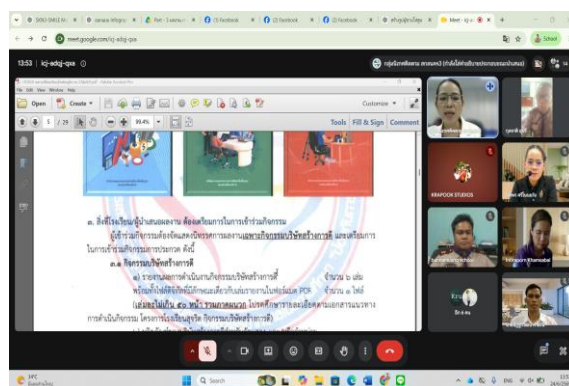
meet.google.com/icj-adqj-qua

13:53 | icj-adqj-qua

Open | Create | Customize | Tools | Fill & Sign | Comment

5 / 25 | 39.4%

๓. สิ่งที่โรงเรียน/ผู้นำเสนอผลงาน ต้องเตรียมในการเข้าร่วมกิจกรรม

ผู้เข้าร่วมกิจกรรมต้องจัดแสดงนิทรรศการผลงาน เฉพาะกิจกรรมบริษัทสร้างการดี และเตรียมการในการเข้าร่วมกิจกรรมการประกวด ดังนี้

๓.๑ กิจกรรมบริษัทสร้างการดี

๑) รายงานผลการดำเนินงานกิจกรรมบริษัทสร้างการดี จำนวน ๒ เล่ม

พร้อมทั้งไฟล์ดิจิทัลที่มีลักษณะเดียวกันส่งมาในรูปแบบ PDF จำนวน ๑ ไฟล์

(เล่มละไม่เกิน ๕๐ หน้า รวมภาคผนวก) โดยศึกษารายละเอียดตามเอกสารแนวทางการดำเนินกิจกรรม โครงการโรงเรียนสุจริต (กิจกรรมบริษัทสร้างการดี)

KRAPOOK STUDIOS

Search